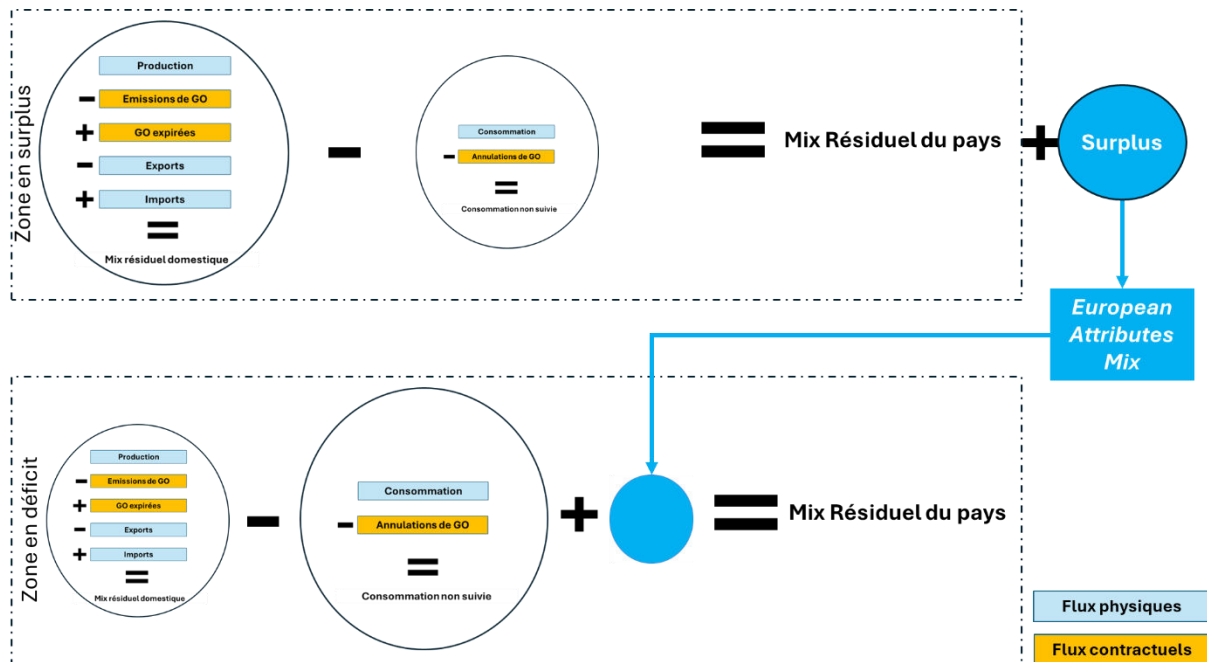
Zone en surplus

Production
− Emissions de GO
+ GO expirées
− Exports
+ Imports
=
Mix résiduel domestique

−

Consommation
− Annulations de GO
=
Consommation non suivie

= Mix Résiduel du pays + Surplus

European Attributes Mix

Zone en déficit

Production
− Emissions de GO
+ GO expirées
− Exports
+ Imports
=
Mix résiduel domestique

−

Consommation
− Annulations de GO
=
Consommation non suivie

+ = Mix Résiduel du pays

Flux physiques
Flux contractuels